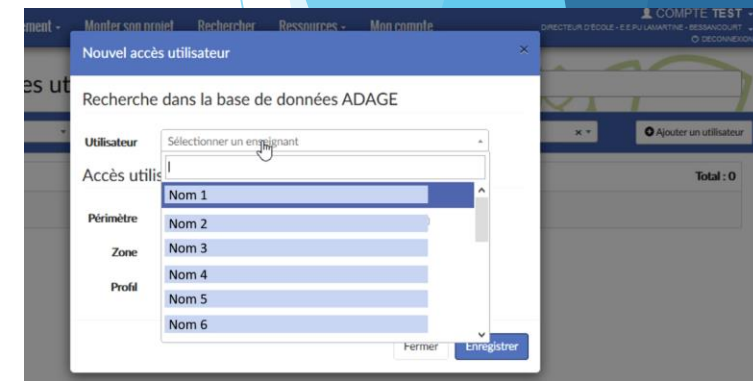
ment - Monter son projet Rechercher Ressources - Mon compte

COMPTE TEST
DIRECTEUR D'ECOLE - E.E.PU LAMARTINE - BESSANCOURT
DECONNEXION

es ut

Nouvel accès utilisateur ×

Recherche dans la base de données ADAGE

Utilisateur Sélectionner un enseignant

Accès utilis

Nom 1
Nom 2
Nom 3
Nom 4
Nom 5
Nom 6

Périmètre

Zone

Profil

Ajouter un utilisateur

Total : 0

Fermer Enregistrer